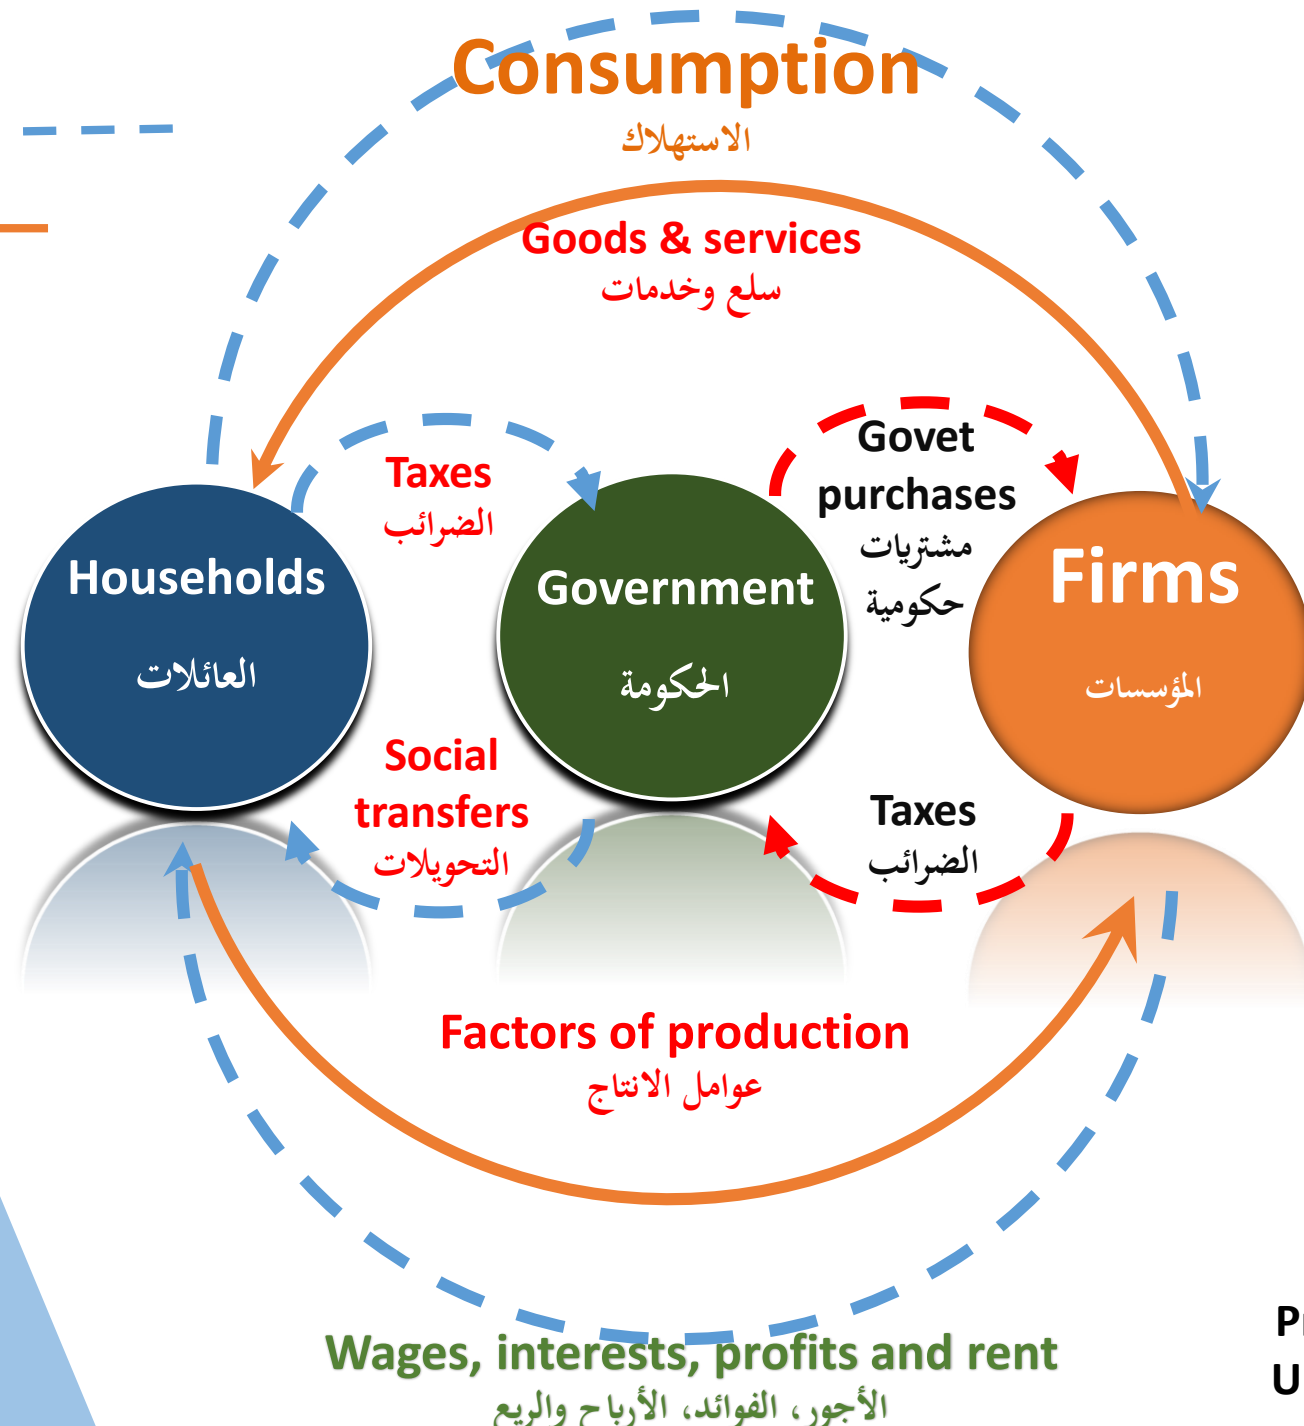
Consumption
الاستهلاك

Goods & services
سلع وخدمات

Taxes
الضرائب

Govet purchases
مشتريات حكومية

Households
العائلات

Government
الحكومة

Firms
المؤسسات

Social transfers
التحويلات

Taxes
الضرائب

Factors of production
عوامل الانتاج

Wages, interests, profits and rent
الأجور، الفوائد، الأرباح والريع

Pr
U